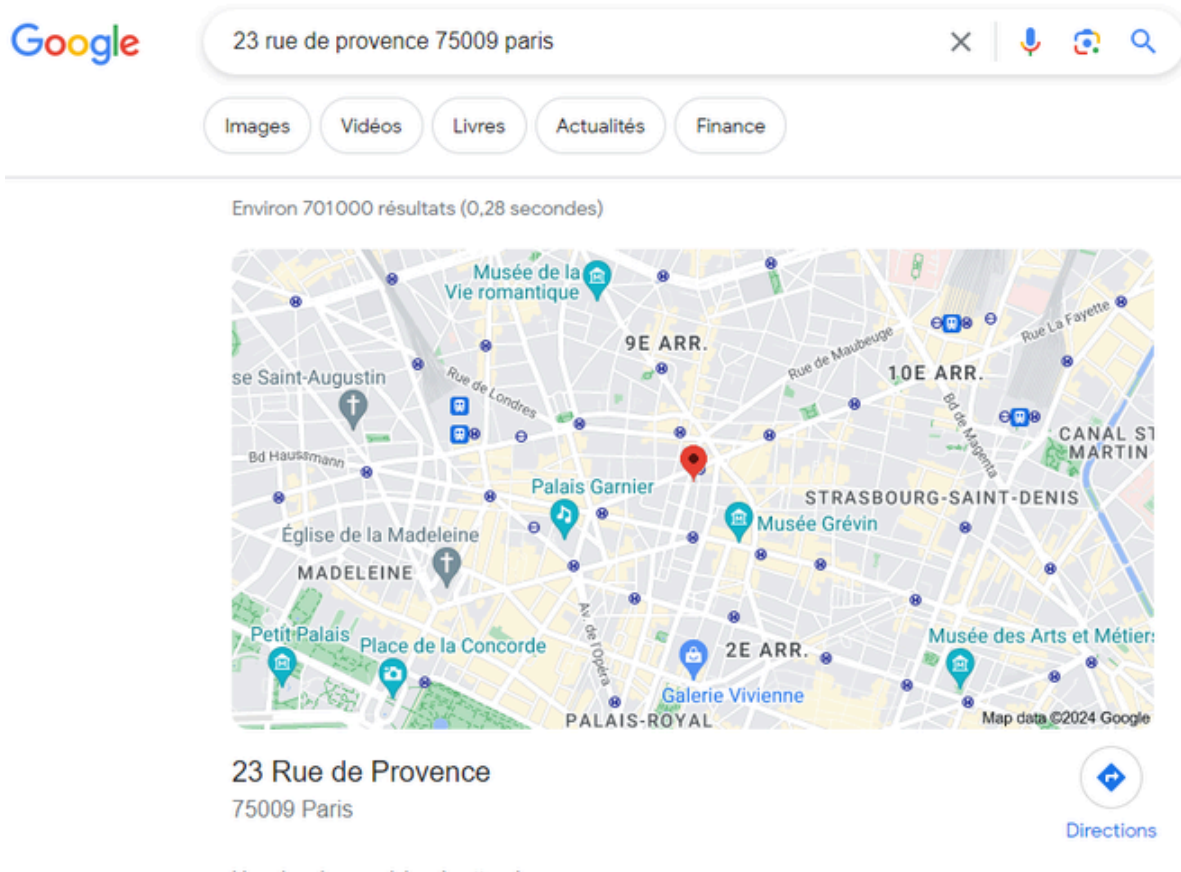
Google

23 rue de provence 75009 paris

Images Vidéos Livres Actualités Finance

Environ 701000 résultats (0,28 secondes)

Musée de la Vie romantique
9E ARR.
Rue de Maubeuge
Rue La Fayette
10E ARR.
se Saint-Augustin
Rue de Londres
Bd de Magenta
CANAL ST MARTIN
Bd Haussmann
Palais Garnier
STRASBOURG-SAINT-DENIS
Musée Grévin
Église de la Madeleine
MADELEINE
Av. de l'Opéra
Petit Palais
Place de la Concorde
2E ARR.
Musée des Arts et Métiers
Galerie Vivienne
PALAIS-ROYAL
Map data ©2024 Google

23 Rue de Provence
75009 Paris

Directions